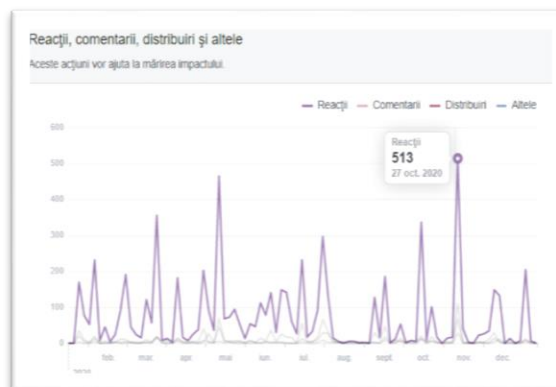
Reacții, comentarii, distribuiri și altele

Aceste acțiuni vor ajuta la mărirea impactului.

Reacții
Comentarii
Distribuiri
Altele

600
500
400
300
200
100
0

Reacții
513
27 oct. 2020

feb.
mar.
apr.
mai
iun.
iul.
aug.
sept.
oct.
nov.
dec.
2020